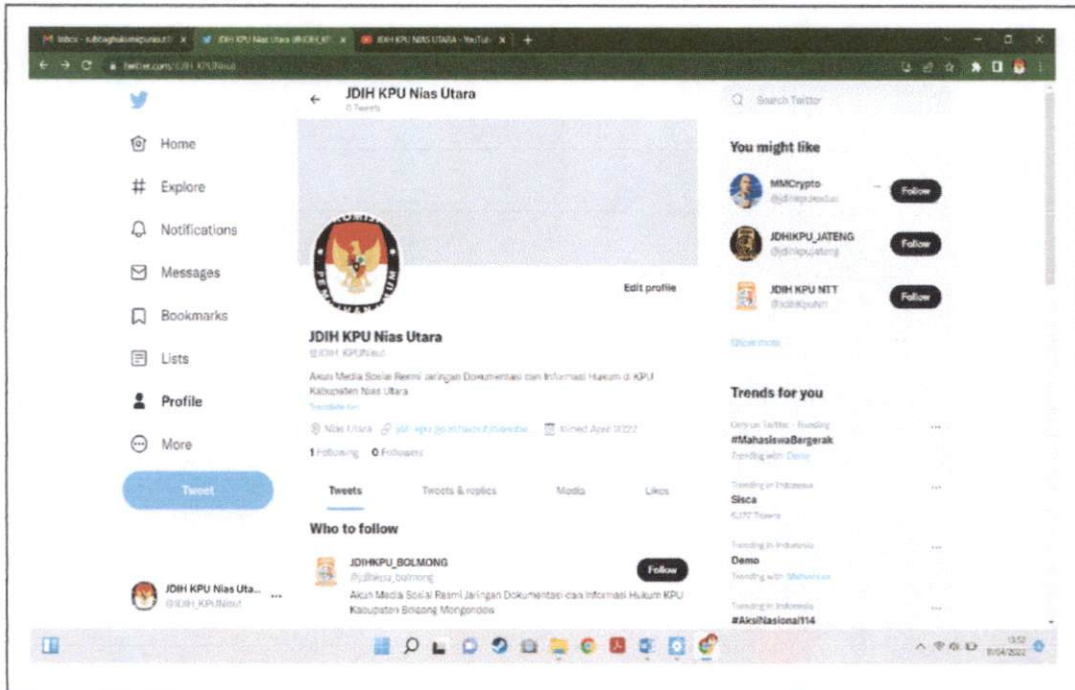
Inbox - subbaghukumkpuniasut | JDIH KPU Nias Utara (@JDIH_KP | JDIH KPU NIAS UTARA - YouTube

twitter.com/JDIH_KPUNiasut

JDIH KPU Nias Utara
0 Tweets

Home
Explore
Notifications
Messages
Bookmarks
Lists
Profile
More
Tweet

Edit profile

JDIH KPU Nias Utara
@JDIH_KPUNiasut

Akun Media Sosial Resmi Jaringan Dokumentasi dan Informasi Hukum di KPU Kabupaten Nias Utara
Translate bio

Nias Utara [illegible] Joined April 2022

1 Following 0 Followers

Tweets | Tweets & replies | Media | Likes

Who to follow

JDIHKPU_BOLMONG
@jdihkpu_bolmong
Follow
Akun Media Sosial Resmi Jaringan Dokumentasi dan Informasi Hukum KPU Kabupaten Bolaang Mongondow

JDIH KPU Nias Uta...
@JDIH_KPUNiasut

Search Twitter

You might like

MMCrypto
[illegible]
Follow

JDIHKPU_JATENG
@jdihkpujateng
Follow

JDIH KPU NTT
@JDIHKpuNtt
Follow

Show more

Trends for you

Only on Twitter · Trending
#MahasiswaBergerak
Trending with Demo

Trending in Indonesia
Sisca
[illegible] Tweets

Trending in Indonesia
Demo
Trending with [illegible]

Trending in Indonesia
#AksiNasional114

13:52
11/04/2022